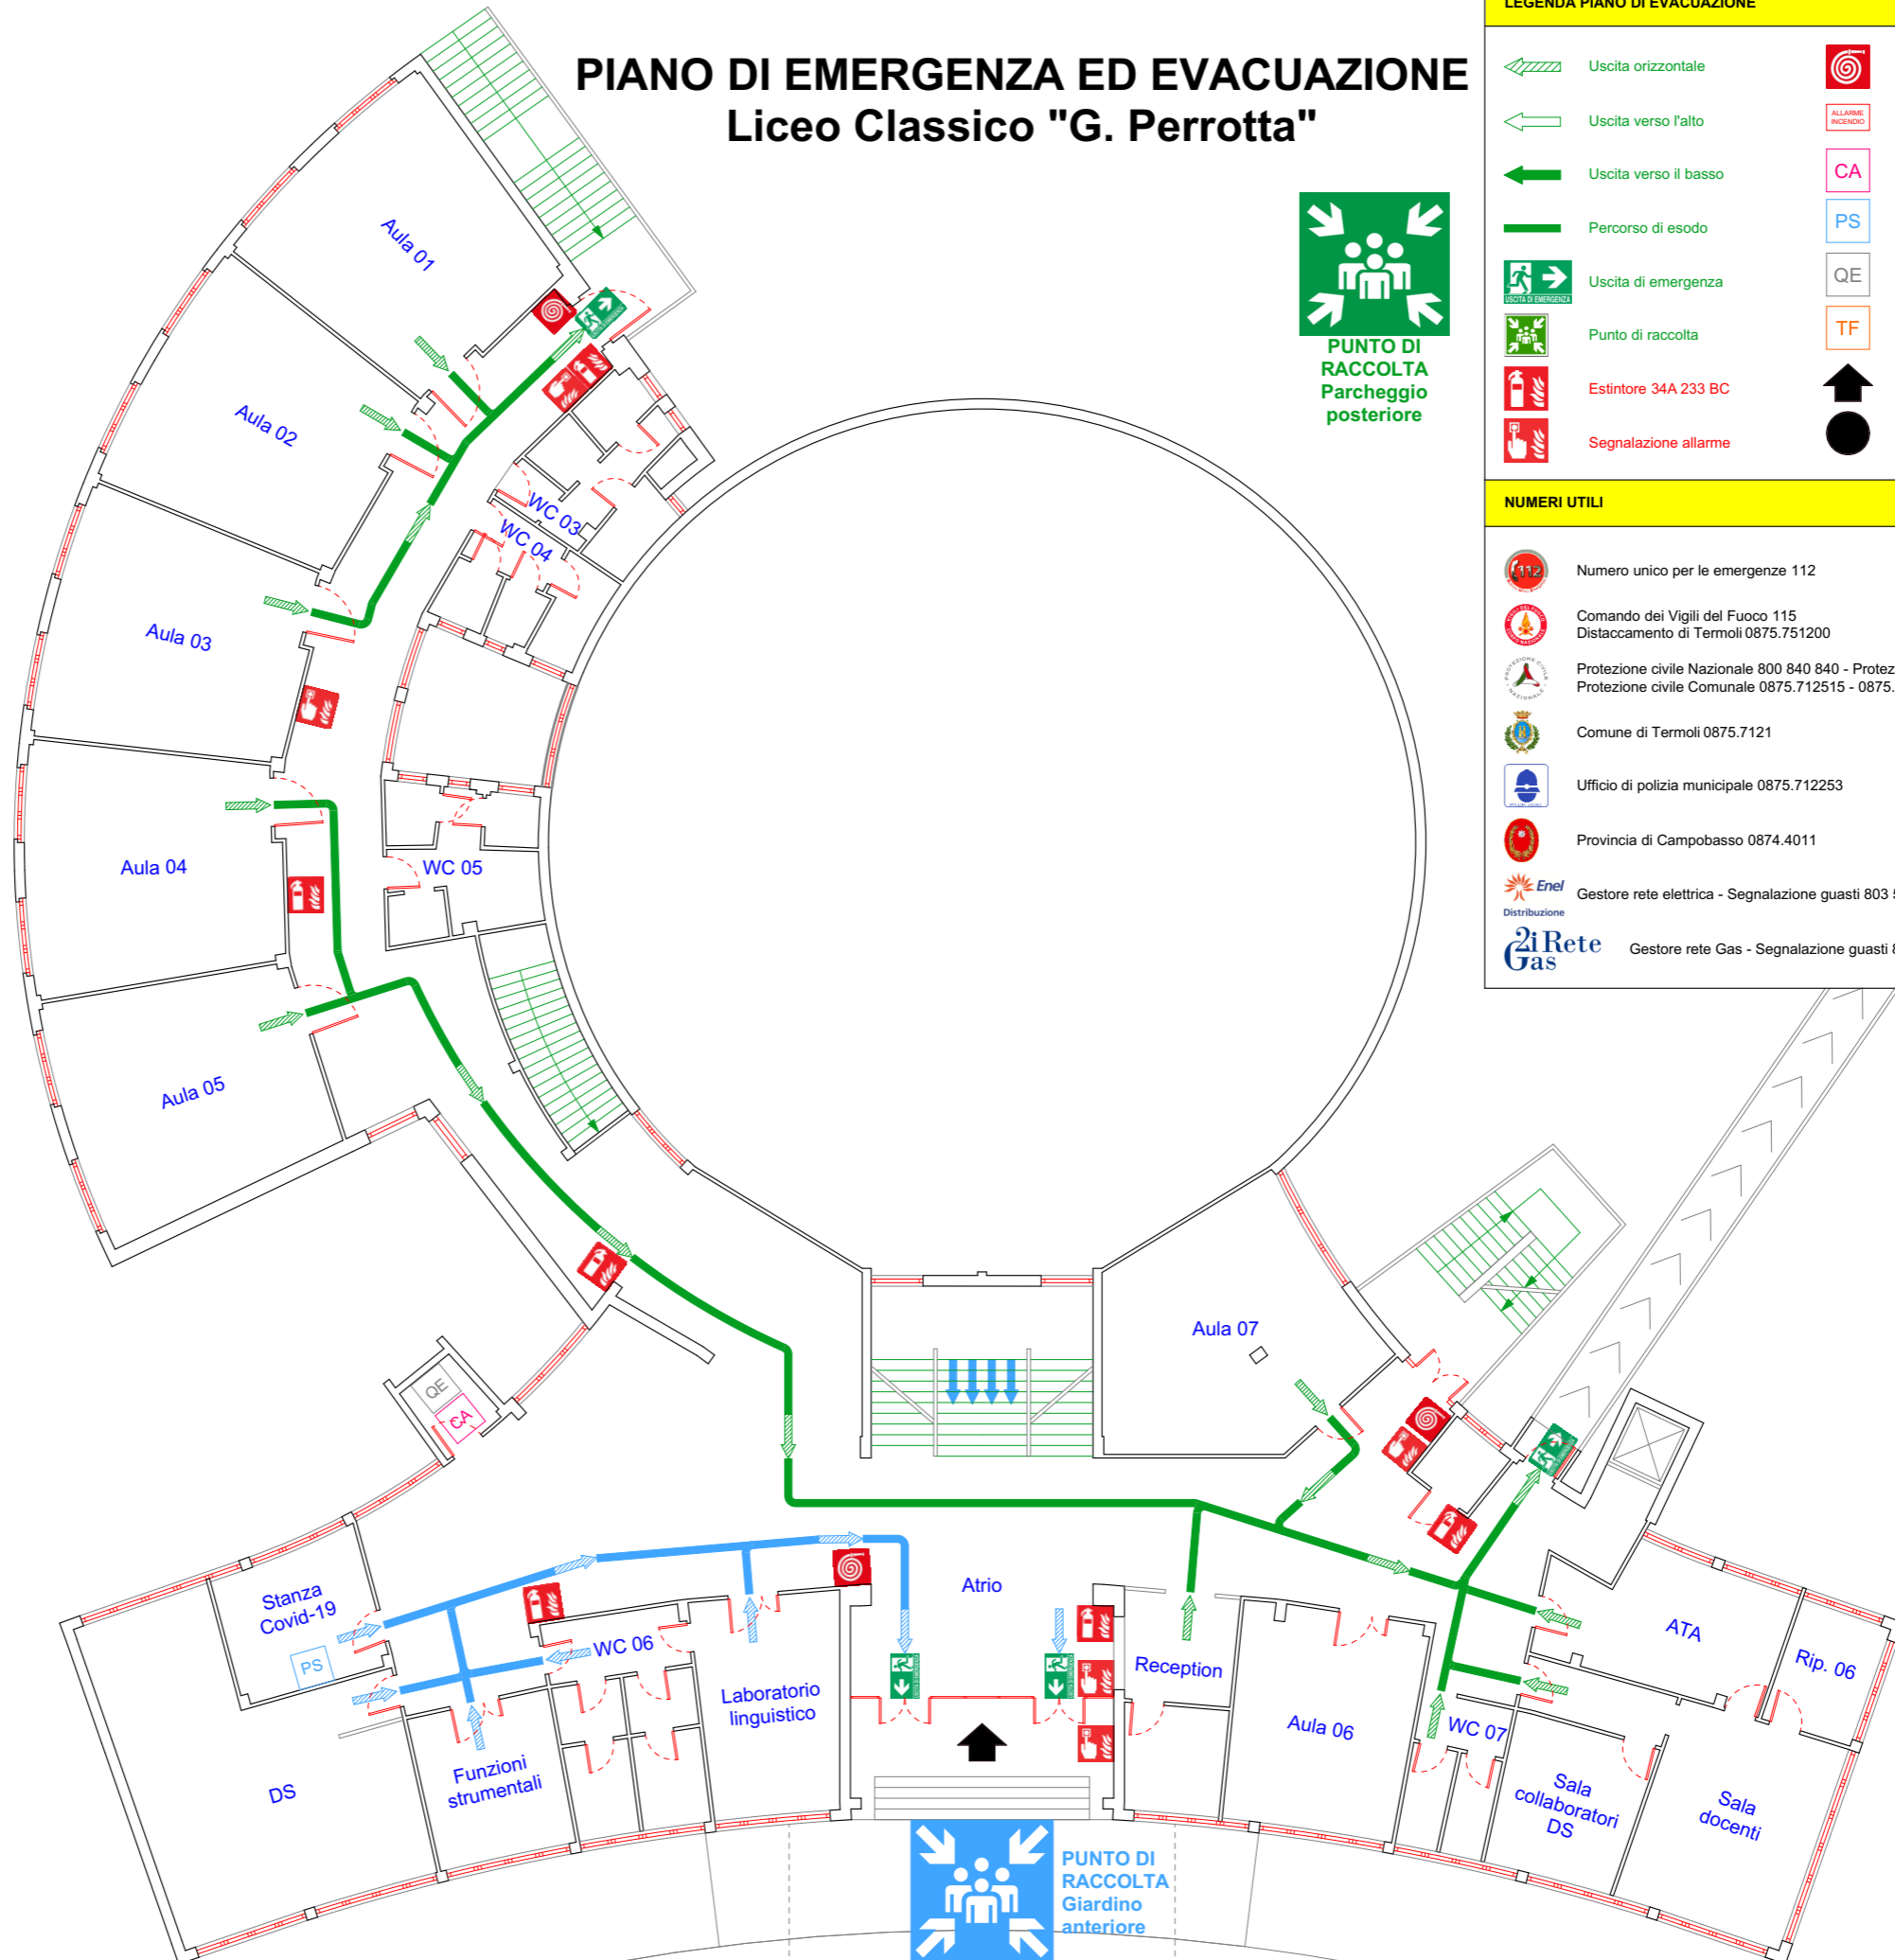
PIANO DI EMERGENZA ED EVACUAZIONE
Liceo Classico "G. Perrotta"

LEGENDA PIANO DI EVACUAZIONE

Uscita orizzontale
Uscita verso l'alto
Uscita verso il basso
Percorso di esodo
Uscita di emergenza
Punto di raccolta
Estintore 34A 233 BC
Segnalazione allarme

ALLARME INCENDIO
CA
PS
QE
TF

NUMERI UTILI

Numero unico per le emergenze 112
Comando dei Vigili del Fuoco 115
Distaccamento di Termoli 0875.751200
Protezione civile Nazionale 800 840 840 - Protez
Protezione civile Comunale 0875.712515 - 0875.
Comune di Termoli 0875.7121
Ufficio di polizia municipale 0875.712253
Provincia di Campobasso 0874.4011
Enel Distribuzione
Gestore rete elettrica - Segnalazione guasti 803 5
2i Rete Gas
Gestore rete Gas - Segnalazione guasti 8

PUNTO DI RACCOLTA Parcheggio posteriore

Aula 01
Aula 02
Aula 03
Aula 04
Aula 05
WC 03
WC 04
WC 05
Aula 07
QE
CA
Stanza Covid-19
PS
WC 06
Laboratorio linguistico
Funzioni strumentali
DS
Atrio
Reception
Aula 06
WC 07
ATA
Rip. 06
Sala collaboratori DS
Sala docenti

PUNTO DI RACCOLTA Giardino anteriore